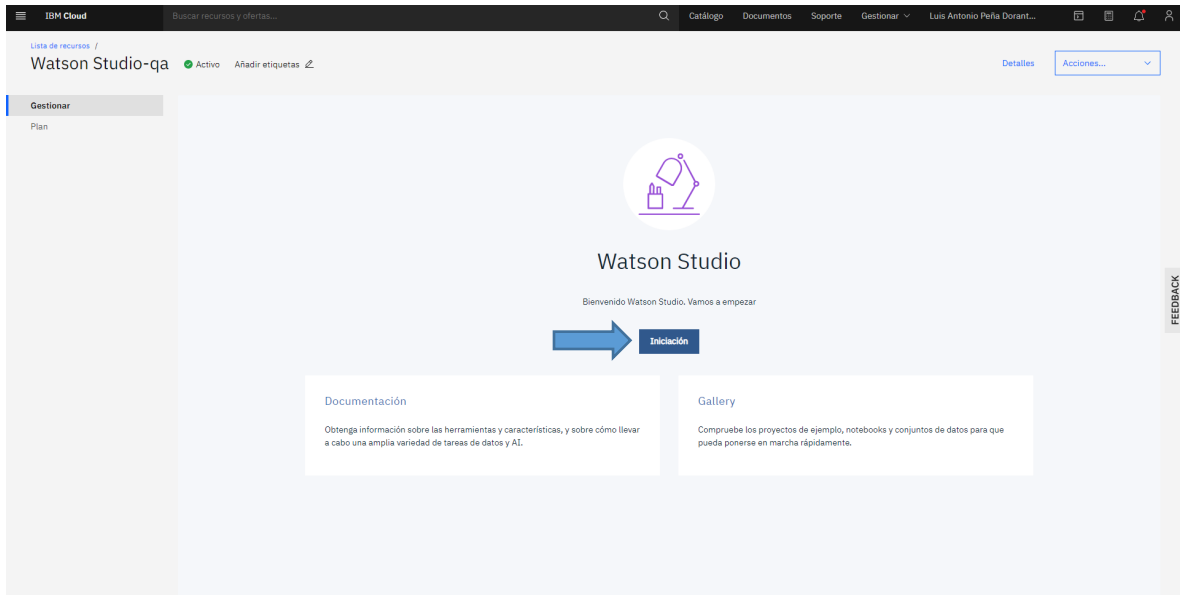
IBM Cloud
Buscar recursos y ofertas...
Catálogo Documentos Soporte Gestionar Luis Antonio Peña Dorant...

Lista de recursos /
Watson Studio-qa
Activo Añadir etiquetas
Detalles
Acciones...

Gestionar
Plan

Watson Studio

Bienvenido Watson Studio. Vamos a empezar

Iniciación

Documentación
Obtenga información sobre las herramientas y características, y sobre cómo llevar a cabo una amplia variedad de tareas de datos y AI.

Gallery
Compruebe los proyectos de ejemplo, notebooks y conjuntos de datos para que pueda ponerse en marcha rápidamente.

FEEDBACK